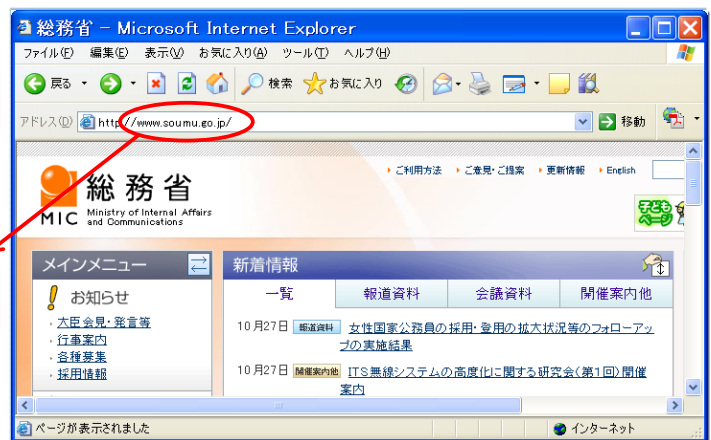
総務省 - Microsoft Internet Explorer

ファイル(F) 編集(E) 表示(V) お気に入り(A) ツール(T) ヘルプ(H)

戻る 検索 お気に入り

アドレス(D) http://www.soumu.go.jp/ 移動

総務省
MIC Ministry of Internal Affairs and Communications

ご利用方法 ご意見・ご提案 更新情報 English

子どもページ

メインメニュー

お知らせ

大臣会見・発言等
行事案内
各種募集
採用情報

新着情報

| 一覧 | 報道資料 | 会議資料 | 開催案内他 |
|---|---|---|---|

10月27日 報道資料 女性国家公務員の採用・登用の拡大状況等のフォローアップの実施結果

10月27日 開催案内他 ITS無線システムの高度化に関する研究会(第1回)開催案内

ページが表示されました

インターネット